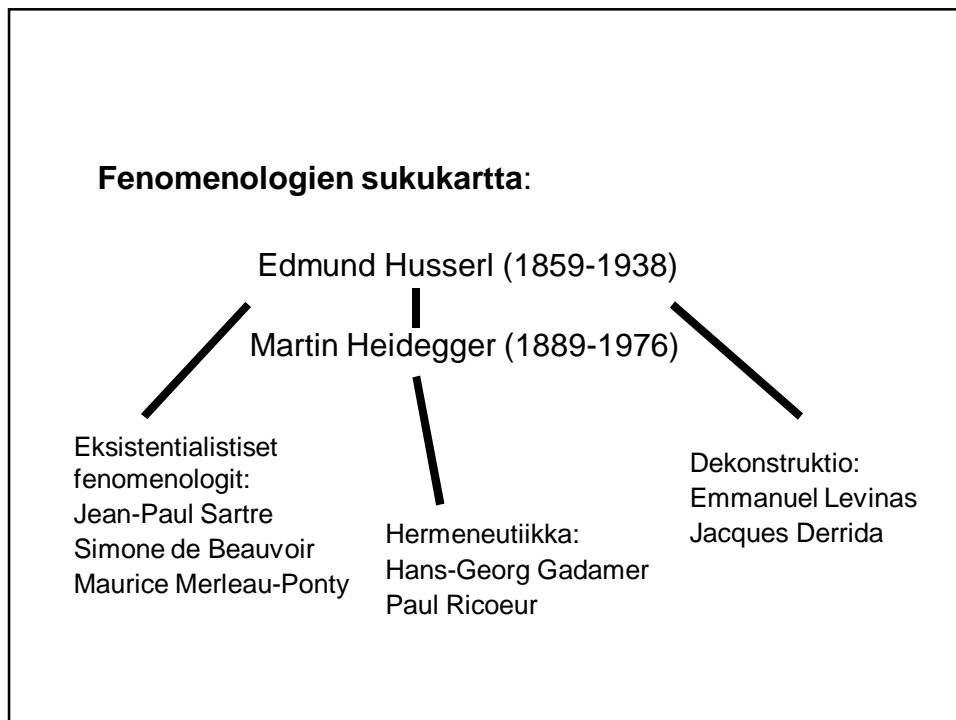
**Fenomenologien sukukartta**:

Edmund Husserl (1859-1938)

Martin Heidegger (1889-1976)

Eksistentialistiset fenomenologit:
Jean-Paul Sartre
Simone de Beauvoir
Maurice Merleau-Ponty

Hermeneutiikka:
Hans-Georg Gadamer
Paul Ricoeur

Dekonstruktio:
Emmanuel Levinas
Jacques Derrida